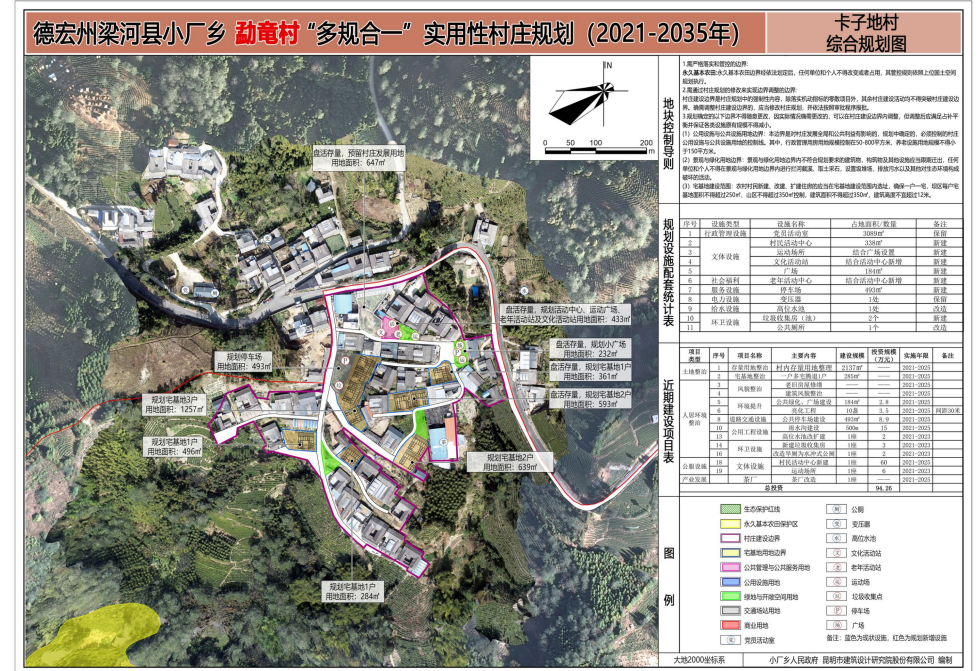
德宏州梁河县小厂乡 勐竜村“多规合一”实用性村庄规划（2021-2035年）

卡子地村
综合规划图

地块控制导则

1.严格落实村庄管控边界：
永久基本农田：永久基本农田边界经依法划定后，任何单位和个人不得改变或者占用，其重控规的依照上位国土空间规划执行。
2.落实村庄规划的修改来实现边界调整的边界：
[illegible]
3.规划确定的以下边界不得随意更改，因实施情况确需要更改的，可以在村庄建设边界内调整，但调整后应满足上位和平衡并保证各类设施用地规模不得减少。
(1) 公用设施与公共设施用地边界：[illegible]
(2) 景观与绿化用地边界：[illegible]
(3) 宅基地建设指引：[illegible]

规划设施配套统计表

| 序号 | 设施类型 | 设施名称 | 占地面积/数量 | 备注 |
|---|---|---|---|---|
| 1 | 行政管理设施 | 党员活动室 | 3089㎡ | 保留 |
| 2 | 文体设施 | 村民活动中心 | 338㎡ | 新建 |
| 3 | | 运动场所 | 结合广场设置 | 新建 |
| 4 | | 文化活动站 | 结合活动中心新增 | 新建 |
| 5 | | 广场 | 184㎡ | 新建 |
| 6 | 社会福利 | 老年活动中心 | 结合活动中心新增 | 新建 |
| 7 | 服务设施 | 停车场 | 493㎡ | 新建 |
| 8 | 电力设施 | 变压器 | 1处 | 保留 |
| 9 | 给水设施 | 高位水池 | 1处 | 改造 |
| 10 | 环卫设施 | 垃圾收集点（池） | 2个 | 新建 |
| 11 | | 公共厕所 | 1个 | 改造 |

近期建设项目表

| 项目类型 | 序号 | 项目 | 主要内容 | 建设规模 | 投资规模（万元） | 实施年限 | 备注 |
|---|---|---|---|---|---|---|---|
| 土地整治 | 1 | 存量用地整治 | 村内存量用地整理 | 2137㎡ | —— | 2021-2025 | |
| | 2 | 宅基地整治 | 一户多宅拆除 | 285㎡ | —— | 2021-2025 | |
| 人居环境整治 | 3 | 风貌整治 | 老旧房屋修缮 | —— | —— | 2021-2025 | |
| | 4 | | 建筑风貌整治 | —— | —— | 2021-2025 | |
| | 5 | 环境提升 | 公共绿化、广场建设 | 184㎡ | 2.8 | 2021-2025 | |
| | 6 | | 亮化工程 | 10盏 | 3.5 | 2021-2025 | 间距30米 |
| | 7 | 道路交通设施 | 公共停车场建设 | 493㎡ | 8.9 | 2021-2025 | |
| | 8 | 公用工程设施 | 雨水沟建设 | 500m | 15 | 2021-2025 | |
| | 9 | | 高位水池改扩建 | 1座 | 2 | 2021-2023 | |
| | 10 | 环卫设施 | 新建垃圾收集点 | 2座 | 1 | 2021-2023 | |
| | 11 | | 改造旱厕为水冲式公厕 | 1座 | 2 | 2021-2023 | |
| 公服设施 | 12 | 文体设施 | 村民活动中心新建 | 1座 | 60 | 2021-2025 | |
| | 13 | | 运动场所 | 1座 | 6 | 2021-2025 | |
| 产业发展 | 14 | 茶厂 | 茶厂改造 | 1座 | —— | 2021-2025 | |
| 总投资 | | | | | 94.26 | | |

图例

生态保护红线
永久基本农田保护区
村庄建设边界
宅基地用地边界
公共管理与公共服务用地
公用设施用地
绿地与开敞空间用地
交通场站用地
商业用地
党员活动室
公厕
变压器
高位水池
文化活动站
老年活动站
运动场
垃圾收集点
停车场
广场
备注：蓝色为现状设施，红色为规划新增设施

盘活存量，预留村庄发展用地
用地面积：647㎡

盘活存量，规划活动中心、运动广场、老年活动站及文化活动站用地面积：433㎡

盘活存量，规划小广场
用地面积：232㎡

盘活存量，规划宅基地1户
用地面积：361㎡

盘活存量，规划宅基地2户
用地面积：593㎡

规划停车场
用地面积：493㎡

规划宅基地3户
用地面积：1257㎡

规划宅基地1户
用地面积：496㎡

规划宅基地2户
用地面积：639㎡

规划宅基地1户
用地面积：284㎡

大地2000坐标系
小厂乡人民政府 昆明市建筑设计研究院股份有限公司 编制